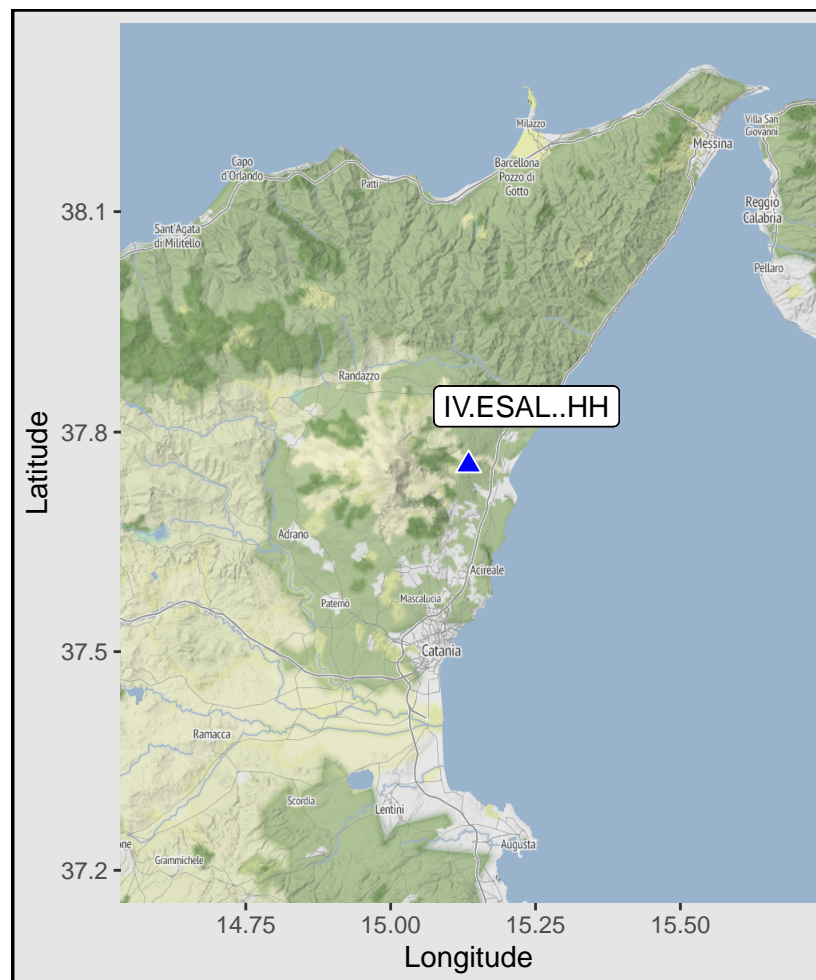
Milazzo
Villa San Giovanni
Messina
Capo d'Orlando
Barcellona Pozzo di Gotto
Patti
Sant'Agata di Militello
Reggio Calabria
Pellaro
Randazzo
IV.ESAL..HH
Adrano
Acireale
Paternò
Mascalucia
Catania
Ramacca
Scordia
Lentini
Augusta
Grammichele
one

38.1
37.8
37.5
37.2
Latitude

14.75
15.00
15.25
15.50
Longitude